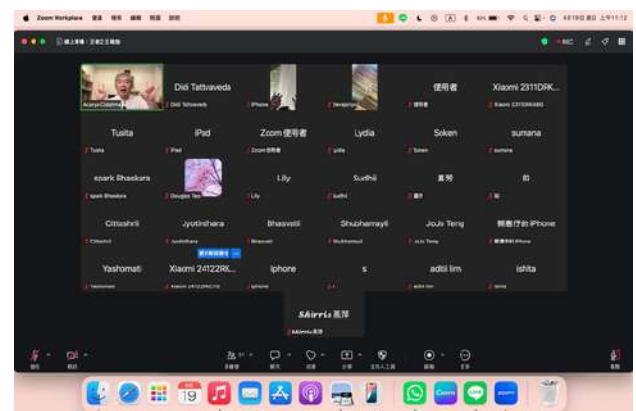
Zoom Workplace

Didi Tattvaveda

使用者

Xiaomi 2311DRK...

Tusita

iPad

Zoom 使用者

Lydia

Soken

sumana

spark Bhaskara

Lily

Sudhii

Cittashri

Jyotishara

Bhasvati

Shubhamayii

JoJo Teng

iPhone

Yashomati

Xiaomi 24122RK...

iphore

s

aditi lim

ishita

Shirris

REC

19

Zoom